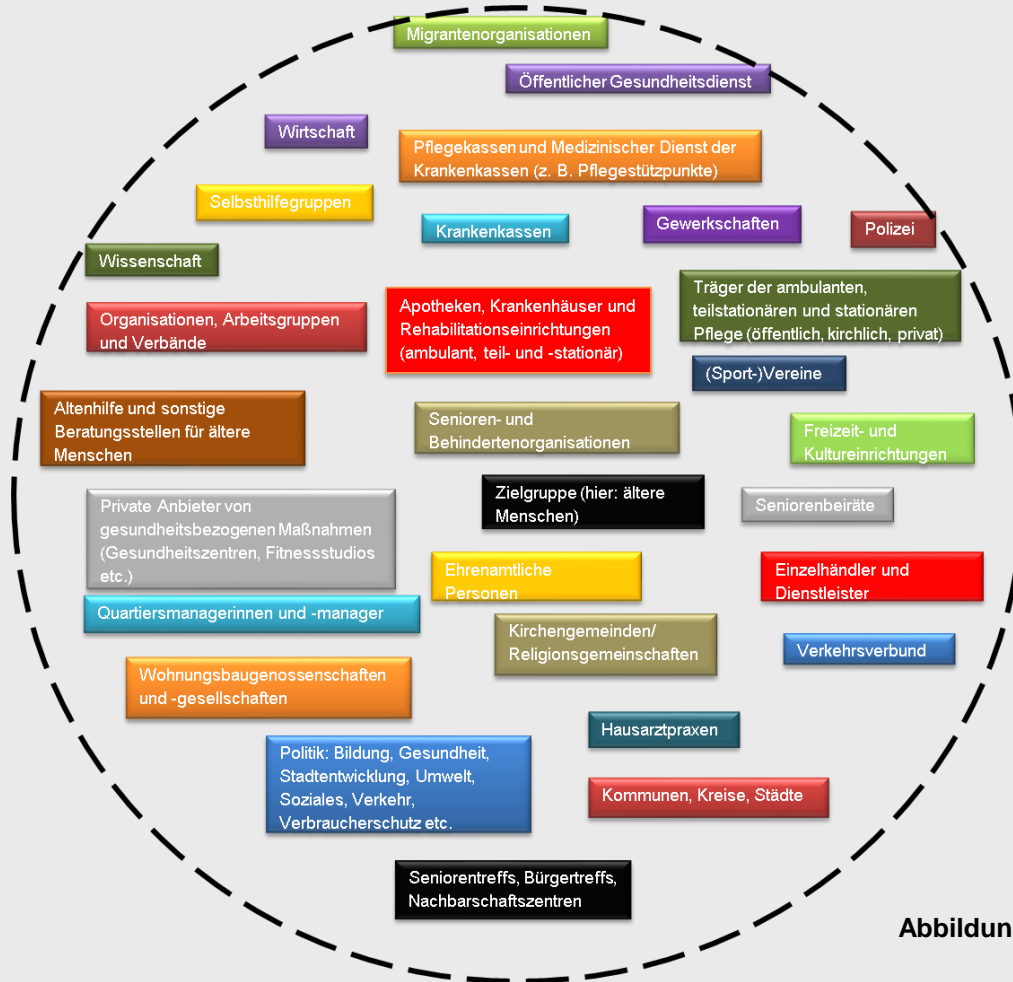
Migrantenorganisationen

Öffentlicher Gesundheitsdienst

Wirtschaft

Pflegekassen und Medizinischer Dienst der Krankenkassen (z. B. Pflegestützpunkte)

Selbsthilfegruppen

Krankenkassen

Gewerkschaften

Polizei

Wissenschaft

Träger der ambulanten, teilstationären und stationären Pflege (öffentlich, kirchlich, privat)

Organisationen, Arbeitsgruppen und Verbände

Apotheken, Krankenhäuser und Rehabilitationseinrichtungen (ambulant, teil- und -stationär)

(Sport-)Vereine

Altenhilfe und sonstige Beratungsstellen für ältere Menschen

Senioren- und Behindertenorganisationen

Freizeit- und Kultureinrichtungen

Private Anbieter von gesundheitsbezogenen Maßnahmen (Gesundheitszentren, Fitnessstudios etc.)

Zielgruppe (hier: ältere Menschen)

Seniorenbeiräte

Ehrenamtliche Personen

Einzelhändler und Dienstleister

Quartiersmanagerinnen und -manager

Kirchengemeinden/ Religionsgemeinschaften

Verkehrsverbund

Wohnungsbaugenossenschaften und -gesellschaften

Hausarztpraxen

Politik: Bildung, Gesundheit, Stadtentwicklung, Umwelt, Soziales, Verkehr, Verbraucherschutz etc.

Kommunen, Kreise, Städte

Seniorentreffs, Bürgertreffs, Nachbarschaftszentren

Abbildun